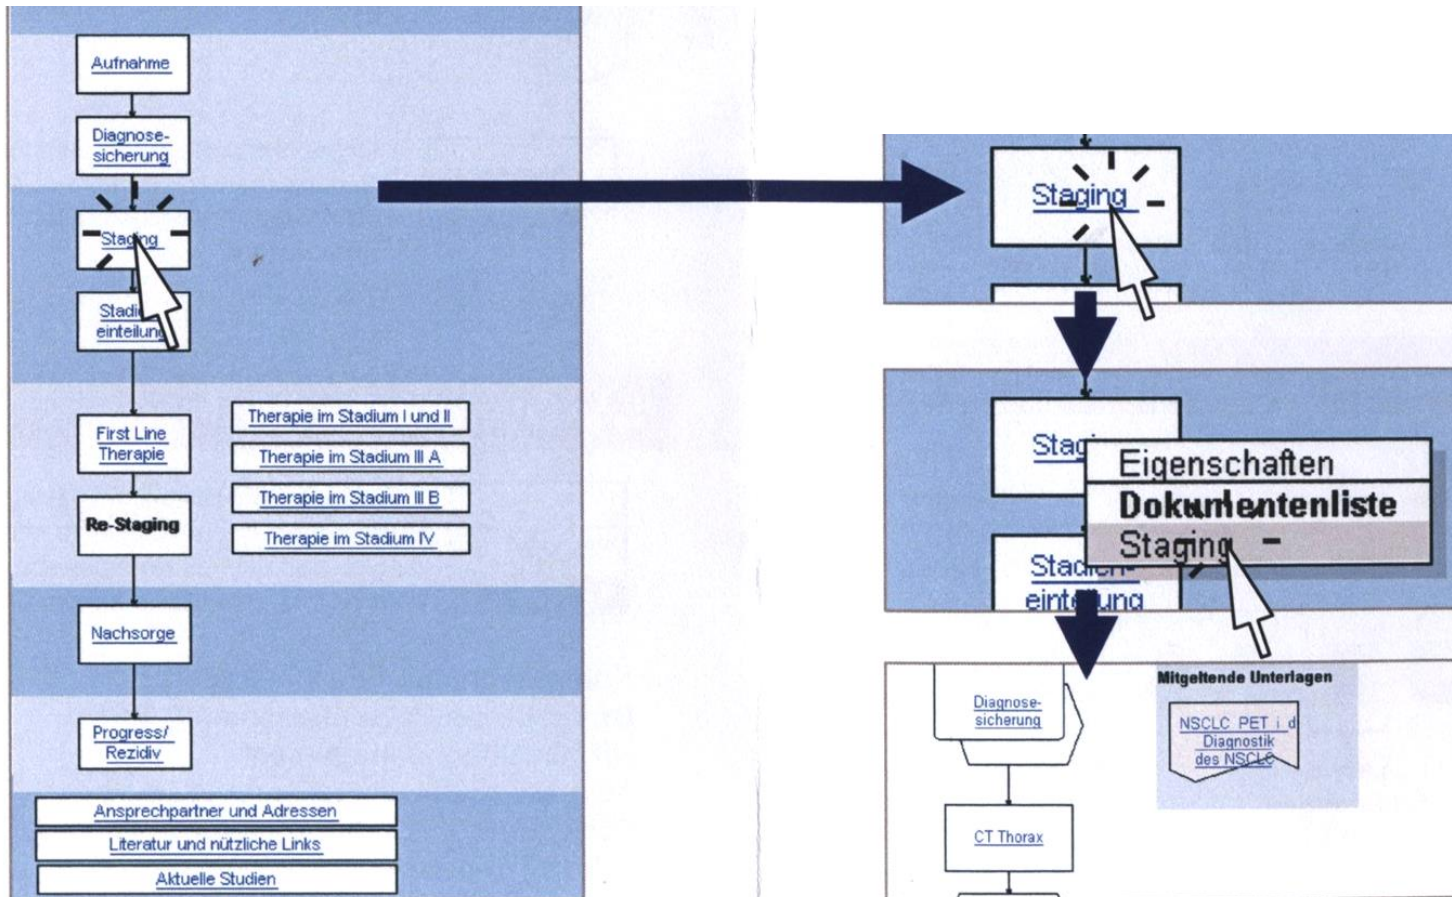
Aufnahme

Diagnose-sicherung

Staging

Stadieneinteilung

First Line Therapie

Therapie im Stadium I und II

Therapie im Stadium III A

Therapie im Stadium III B

Therapie im Stadium IV

Re-Staging

Nachsorge

Progress/ Rezidiv

Ansprechpartner und Adressen

Literatur und nützliche Links

Aktuelle Studien

Staging

Stag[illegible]

Eigenschaften

Dokumentenliste

Staging

Stadien-einteilung

Diagnose-sicherung

Mitgeltende Unterlagen

NSCLC PET i d Diagnostik des NSCLC

CT Thorax